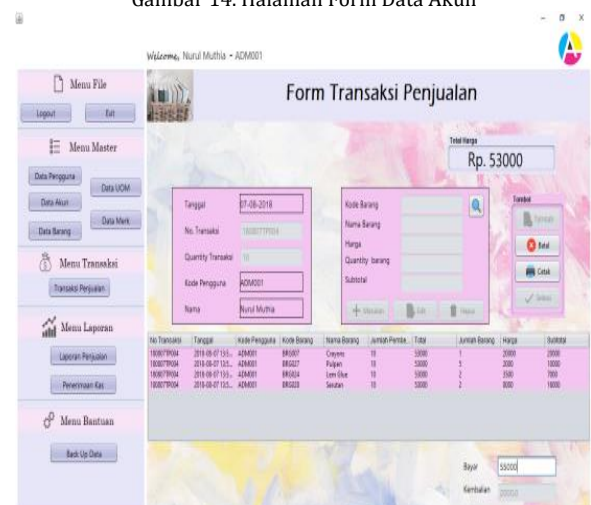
Gambar 14. Halaman Form Data Akun

Welcome, Nurul Muthia - ADM001

Menu File
Logout
Exit

Menu Master
Data Pengguna
Data UOM
Data Akun
Data Merk
Data Barang

Menu Transaksi
Transaksi Penjualan

Menu Laporan
Laporan Penjualan
Penerimaan Kas

Menu Bantuan
Back Up Data

Form Transaksi Penjualan

Total Harga
Rp. 53000

Tanggal 07-08-2018
No. Transaksi 180807TP004
Quantity Transaksi 10
Kode Pengguna ADM001
Nama Nurul Muthia

Kode Barang
Nama Barang
Harga
Quantity barang
Subtotal

Tambah
Edit
Hapus

Tombol
Simpan
Batal
Cetak
Selesai

| No Transaksi | Tanggal | Kode Pengguna | Kode Barang | Nama Barang | Jumlah Pemba... | Total | Jumlah Barang | Harga | Subtotal |
|---|---|---|---|---|---|---|---|---|---|
| 180807TP004 | 2018-08-07 13:5... | ADM001 | BRG007 | Crayons | 10 | 53000 | 1 | 20000 | 20000 |
| 180807TP004 | 2018-08-07 13:5... | ADM001 | BRG027 | Pulpen | 10 | 53000 | 5 | 2000 | 10000 |
| 180807TP004 | 2018-08-07 13:5... | ADM001 | BRG024 | Lem Glue | 10 | 53000 | 2 | 3500 | 7000 |
| 180807TP004 | 2018-08-07 13:5... | ADM001 | BRG020 | Serutan | 10 | 53000 | 2 | 8000 | 16000 |

Bayar 55000
Kembalian 2000